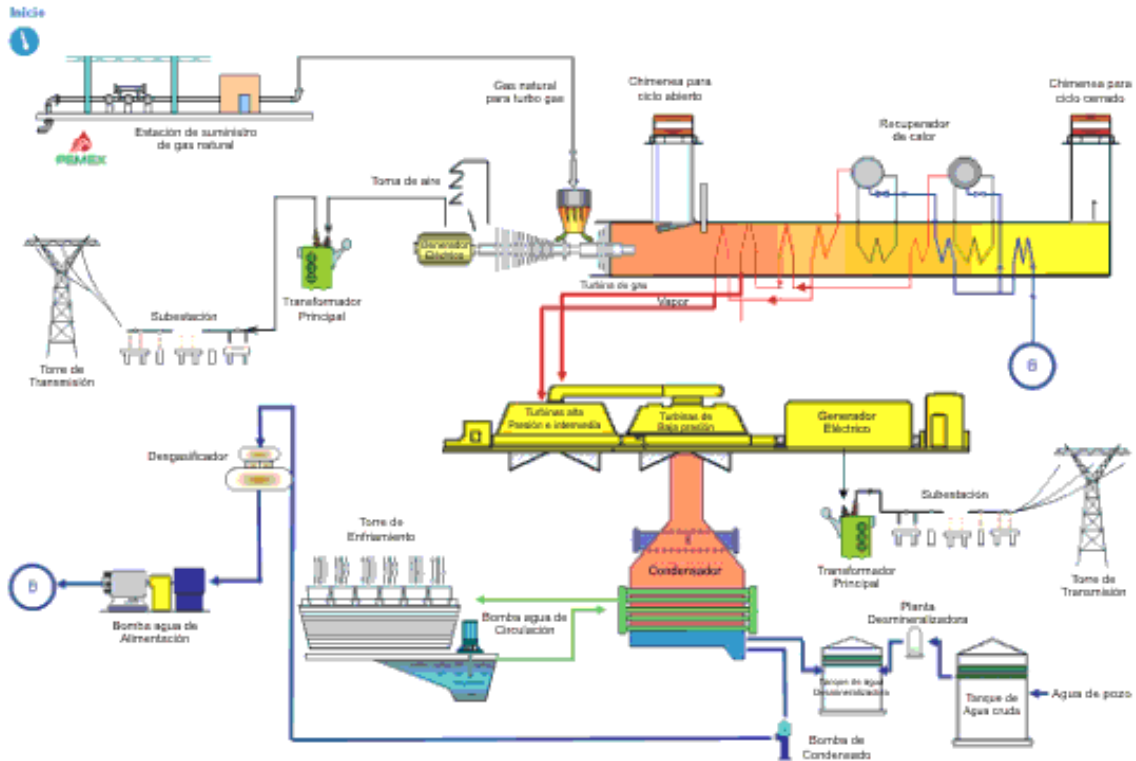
Inicio

Estación de suministro de gas natural

PEMEX

Gas natural para turbo gas

Chimenea para ciclo abierto

Recuperador de calor

Chimenea para ciclo cerrado

Toma de aire

Generador Eléctrico

Turbina de gas

Vapor

Transformador Principal

Subestación

Torre de Transmisión

B

Turbinas alta Presión e intermedia

Turbinas de Baja presión

Generador Eléctrico

Desgasificador

Torre de Enfriamiento

Condensador

B

Bomba agua de Alimentación

Bomba agua de Circulación

Transformador Principal

Subestación

Torre de Transmisión

Planta Desmineralizadora

Tanque de agua Desmineralizada

Tanque de Agua cruda

Agua de pozo

Bomba de Condensado